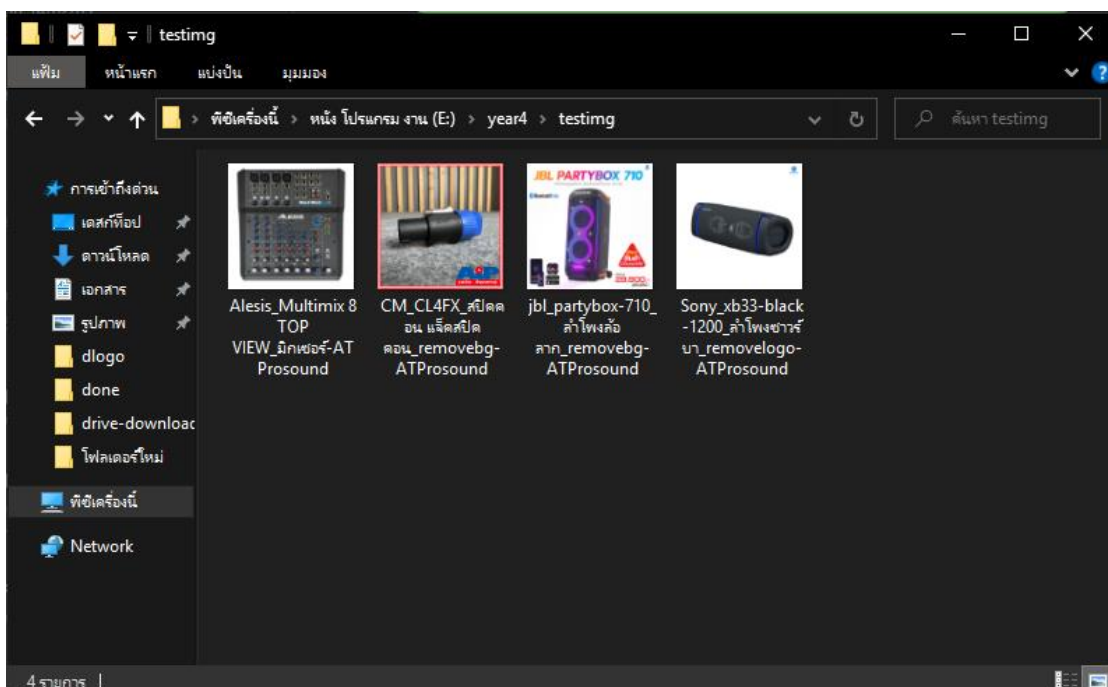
testimg

แฟ้ม หน้าแรก แบ่งปัน มุมมอง

พีซีเครื่องนี้ > หนัง โปรแกรม งาน (E:) > year4 > testimg

ค้นหา testimg

การเข้าถึงด่วน
เดสก์ท็อป
ดาวน์โหลด
เอกสาร
รูปภาพ
dlogo
done
drive-downloac
โฟลเดอร์ใหม่
พีซีเครื่องนี้
Network

Alesis_Multimix 8 TOP VIEW_มิกเซอร์-ATProsound

CM_CL4FX_สปีคคอน แจ็คสปีคคอน_removebg-ATProsound

JBL PARTYBOX 710

jbl_partybox-710_ลำโพงล้อลาก_removebg-ATProsound

Sony_xb33-black-1200_ลำโพงชาร์บา_removelogo-ATProsound

4 รายการ |